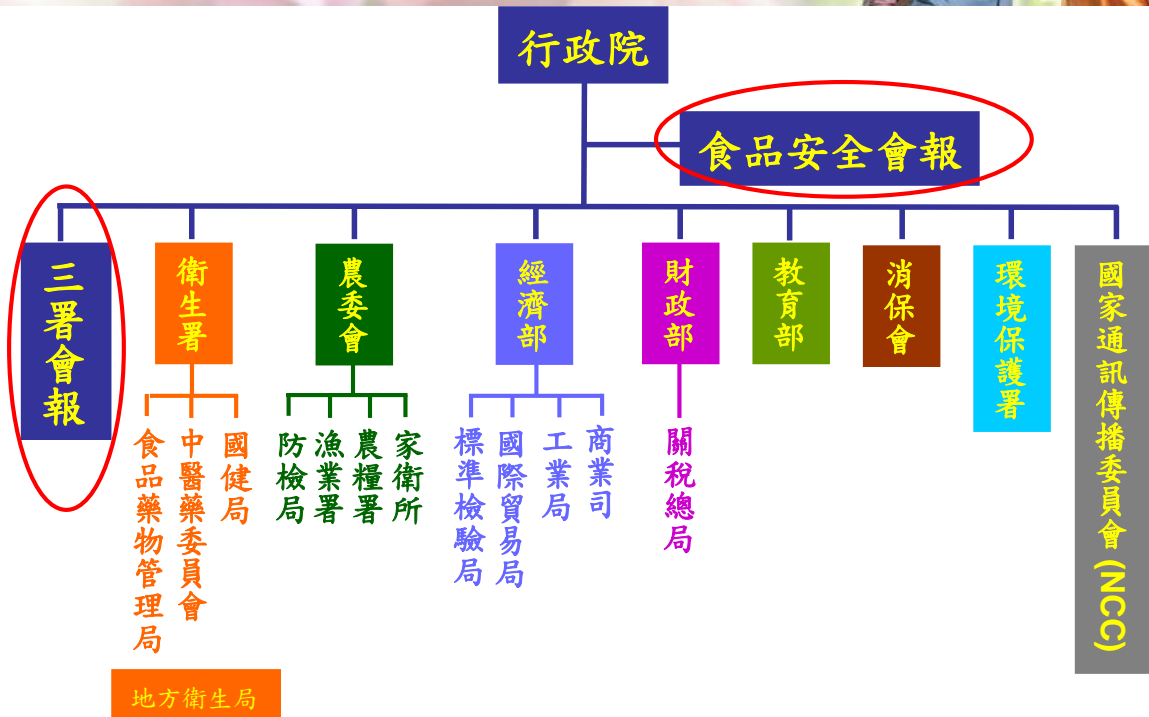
行政院

食品安全會報

三署會報

衛生署

食品藥物管理局

中醫藥委員會

國健局

地方衛生局

農委會

防檢局

漁業署

農糧署

家衛所

經濟部

標準檢驗局

國際貿易局

工業局

商業司

財政部

關稅總局

教育部

消保會

環境保護署

國家通訊傳播委員會 (NCC)